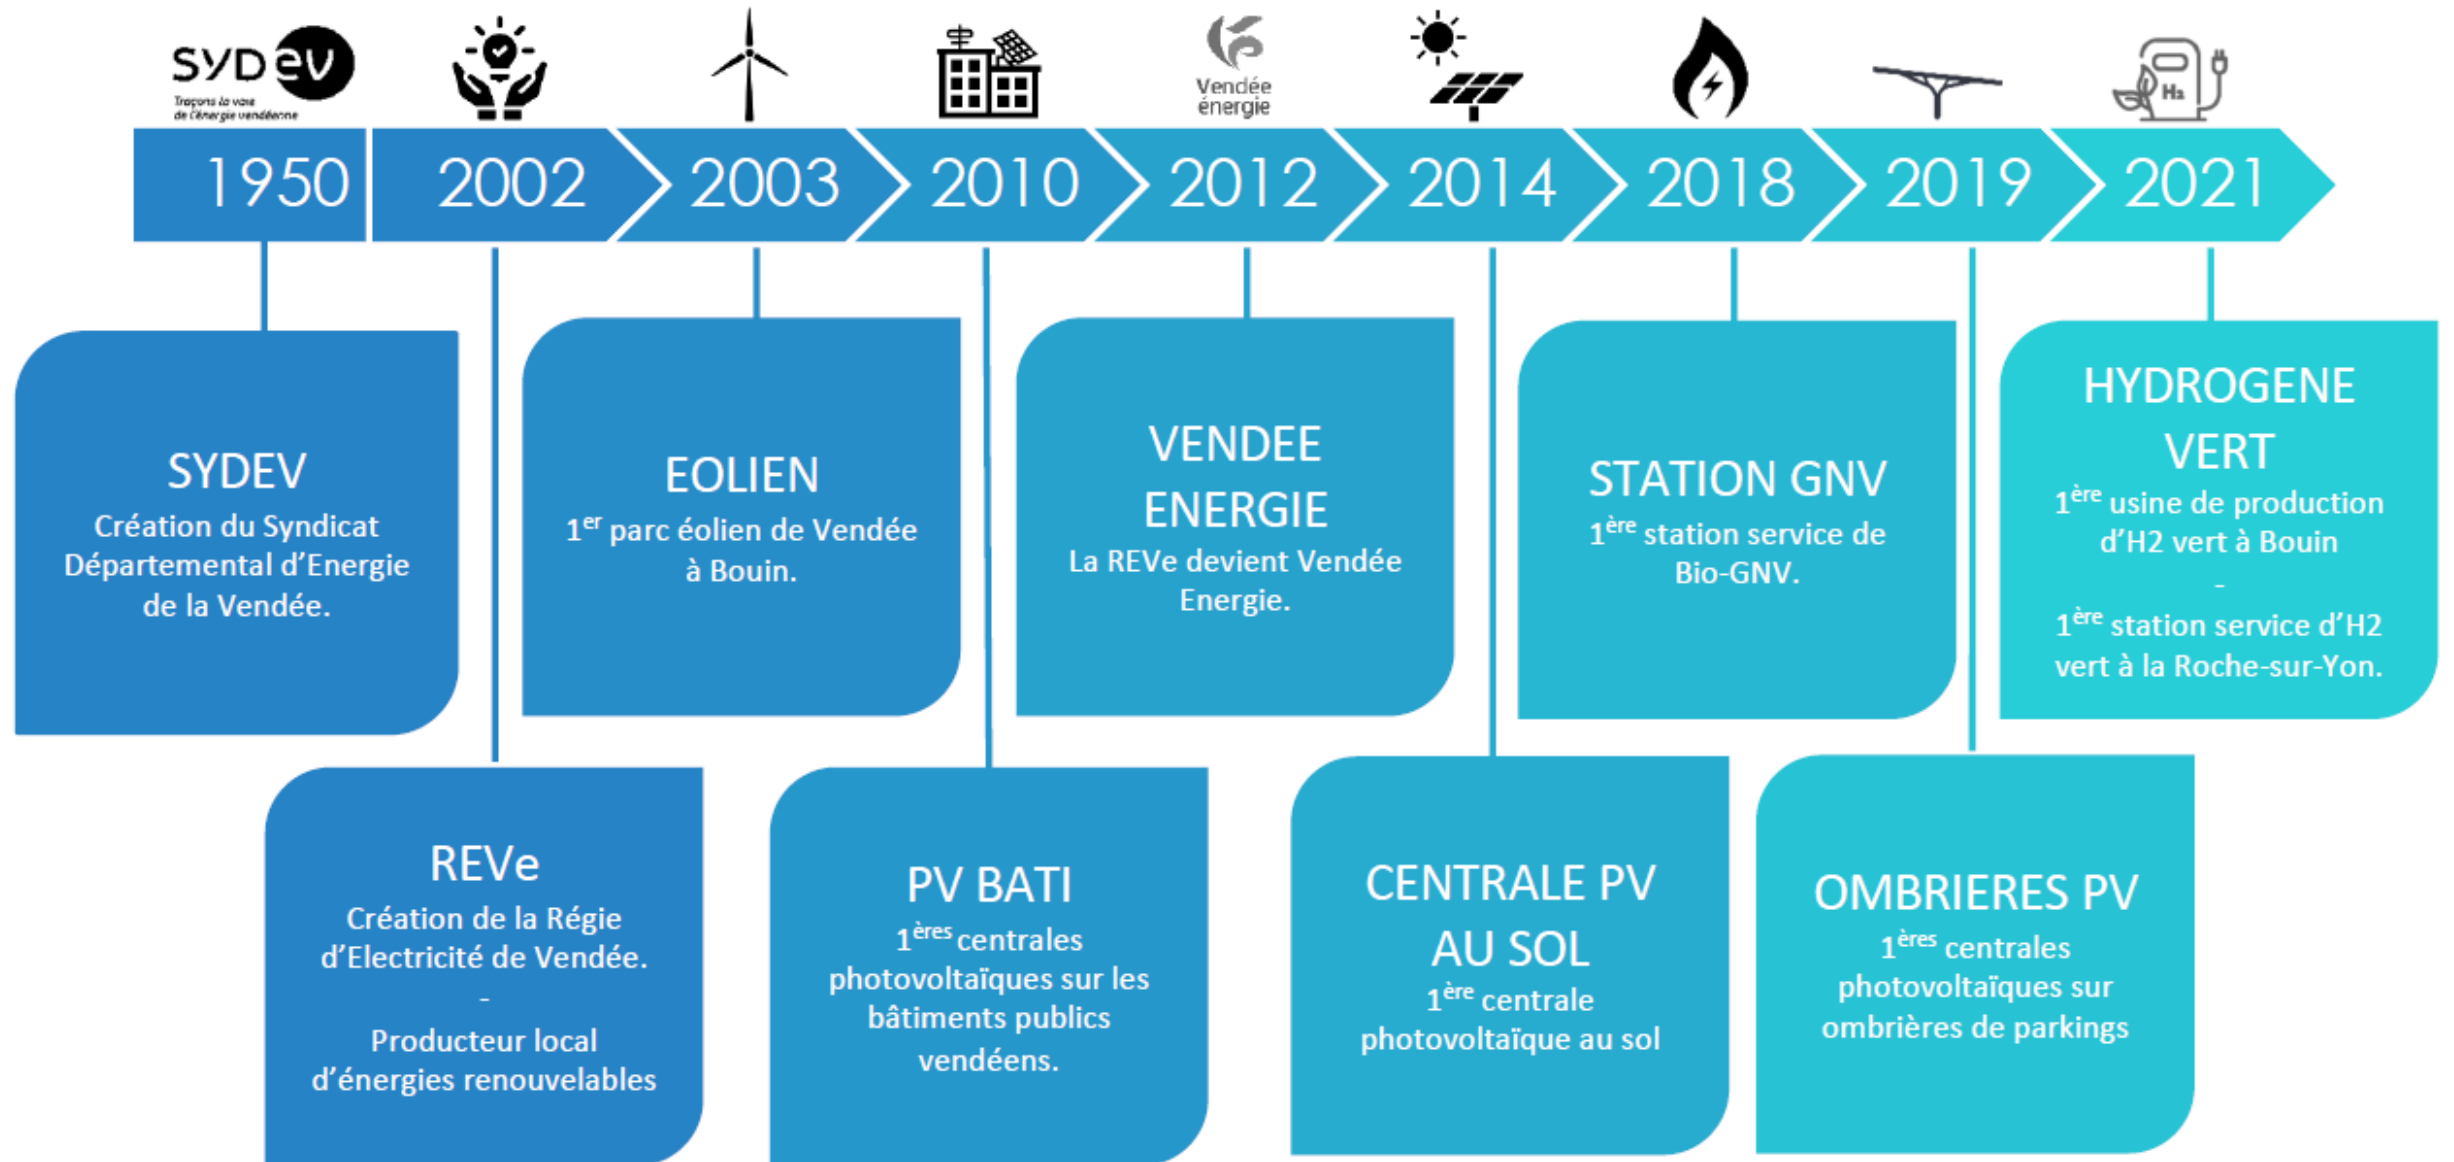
SYDEV
Traçons la voie de l'énergie vendéenne

Vendée énergie

$H_2$

1950 2002 2003 2010 2012 2014 2018 2019 2021

SYDEV
Création du Syndicat Départemental d'Energie de la Vendée.

EOLIEN
$1^{er}$ parc éolien de Vendée à Bouin.

VENDEE ENERGIE
La REVe devient Vendée Energie.

STATION GNV
$1^{ère}$ station service de Bio-GNV.

HYDROGENE VERT
$1^{ère}$ usine de production d'H2 vert à Bouin
-
$1^{ère}$ station service d'H2 vert à la Roche-sur-Yon.

REVe
Création de la Régie d'Electricité de Vendée.
-
Producteur local d'énergies renouvelables

PV BATI
$1^{ères}$ centrales photovoltaïques sur les bâtiments publics vendéens.

CENTRALE PV AU SOL
$1^{ère}$ centrale photovoltaïque au sol

OMBRIERES PV
$1^{ères}$ centrales photovoltaïques sur ombrières de parkings